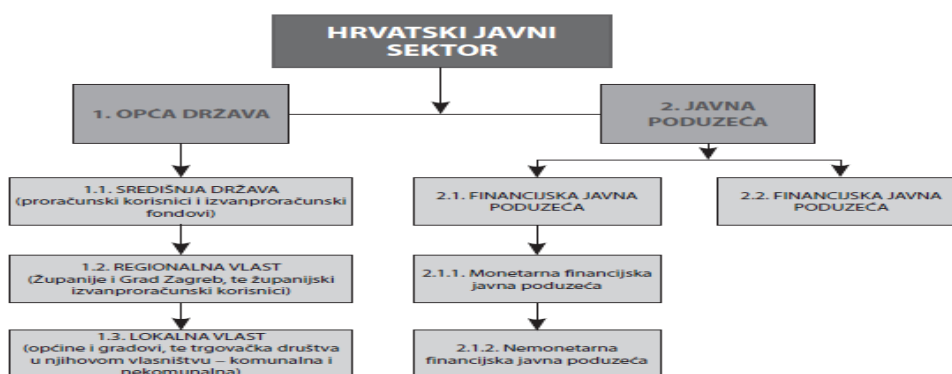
HRVATSKI JAVNI SEKTOR

1. OPĆA DRŽAVA

2. JAVNA PODUZEĆA

1.1. SREDIŠNJA DRŽAVA (proračunski korisnici i izvanproračunski fondovi)

1.2. REGIONALNA VLAST (Županije i Grad Zagreb, te županijski izvanproračunski korisnici)

1.3. LOKALNA VLAST (općine i gradovi, te trgovačka društva u njihovom vlasništvu – komunalna i nekomunalna)

2.1. FINANCIJSKA JAVNA PODUZEĆA

2.1.1. Monetarna financijska javna poduzeća

2.1.2. Nemonetarna financijska javna poduzeća

2.2. FINANCIJSKA JAVNA PODUZEĆA